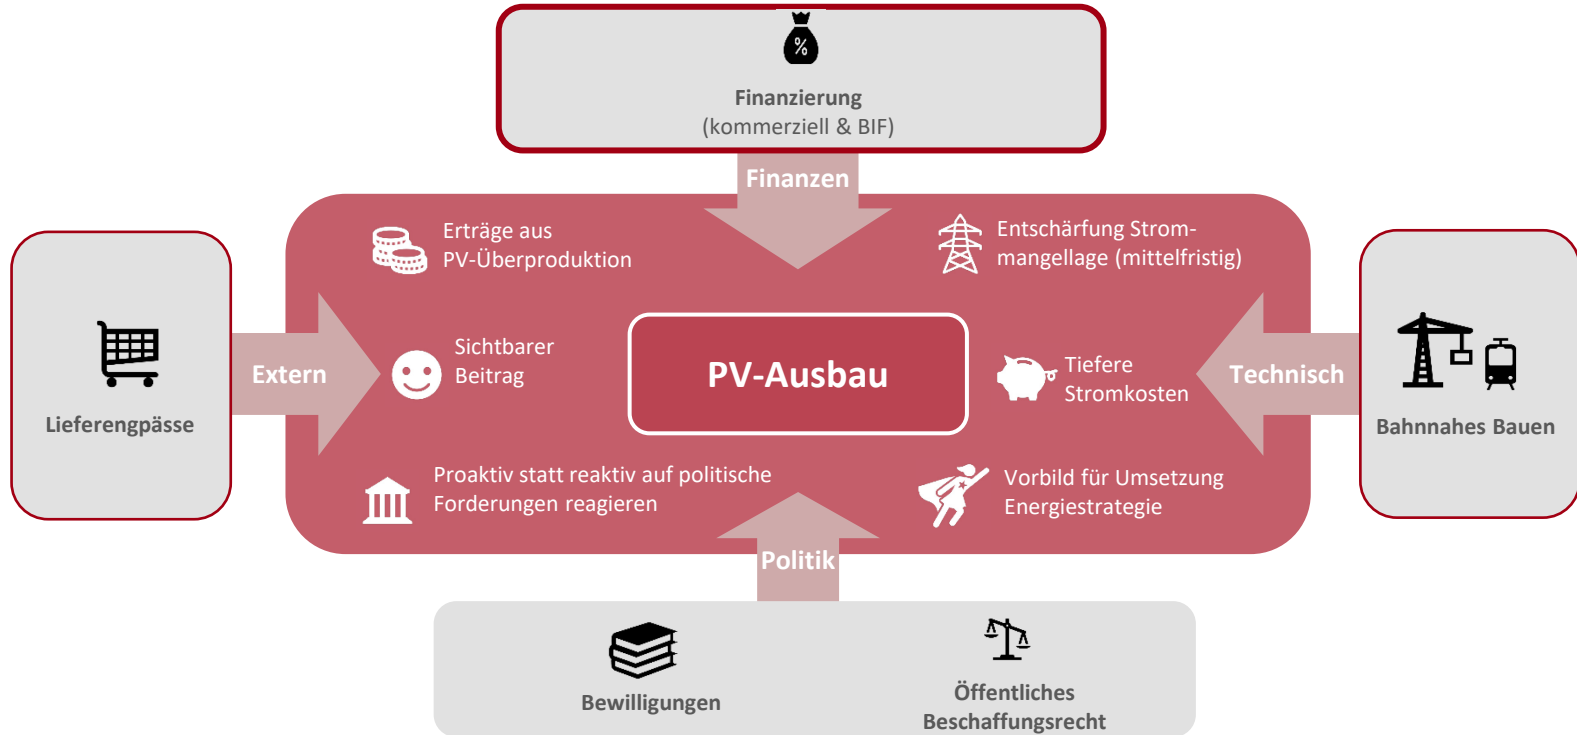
%

Finanzierung
(kommerziell & BIF)

Finanzen

Erträge aus PV-Überproduktion

Entschärfung Strommangellage (mittelfristig)

Lieferengpässe

Extern

Sichtbarer Beitrag

PV-Ausbau

Tiefere Stromkosten

Technisch

Bahnnahes Bauen

Proaktiv statt reaktiv auf politische Forderungen reagieren

Vorbild für Umsetzung Energiestrategie

Politik

Bewilligungen

Öffentliches Beschaffungsrecht